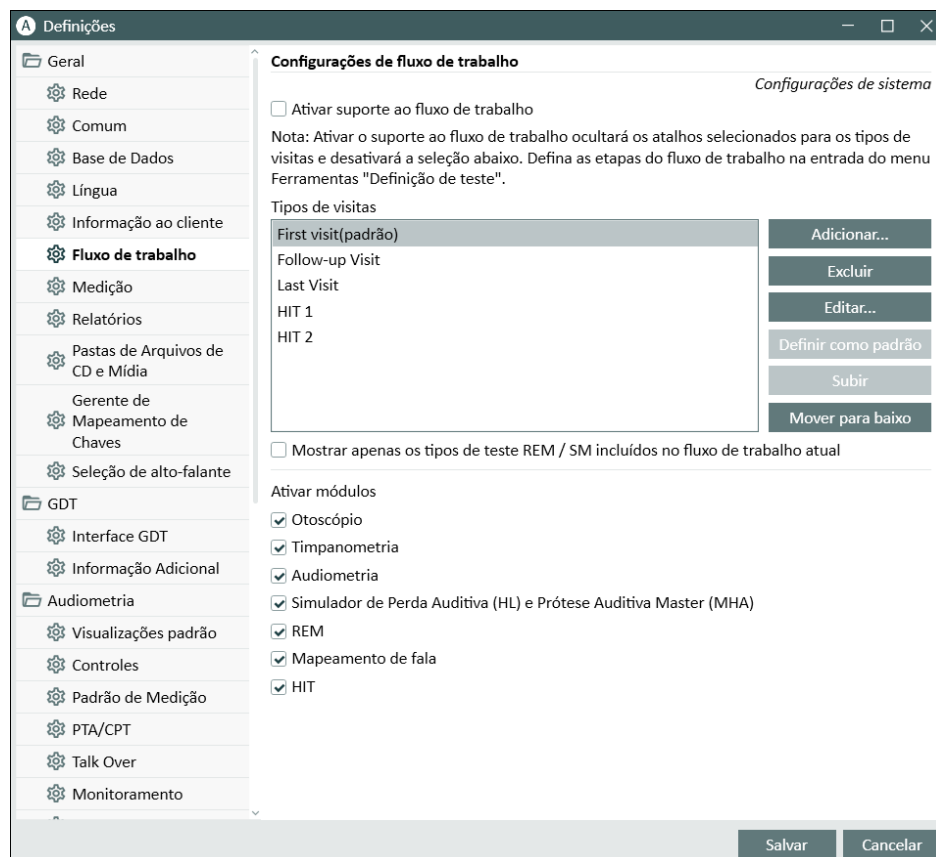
Definições

Geral
Rede
Comum
Base de Dados
Língua
Informação ao cliente
Fluxo de trabalho
Medição
Relatórios
Pastas de Arquivos de CD e Mídia
Gerente de Mapeamento de Chaves
Seleção de alto-falante
GDT
Interface GDT
Informação Adicional
Audiometria
Visualizações padrão
Controles
Padrão de Medição
PTA/CPT
Talk Over
Monitoramento

Configurações de fluxo de trabalho

Configurações de sistema

Ativar suporte ao fluxo de trabalho

Nota: Ativar o suporte ao fluxo de trabalho ocultará os atalhos selecionados para os tipos de visitas e desativará a seleção abaixo. Defina as etapas do fluxo de trabalho na entrada do menu Ferramentas "Definição de teste".

Tipos de visitas
First visit(padrão)
Follow-up Visit
Last Visit
HIT 1
HIT 2

Adicionar...
Excluir
Editar...
Definir como padrão
Subir
Mover para baixo

Mostrar apenas os tipos de teste REM / SM incluídos no fluxo de trabalho atual

Ativar módulos
Otoscópio
Timpanometria
Audiometria
Simulador de Perda Auditiva (HL) e Prótese Auditiva Master (MHA)
REM
Mapeamento de fala
HIT

Salvar
Cancelar